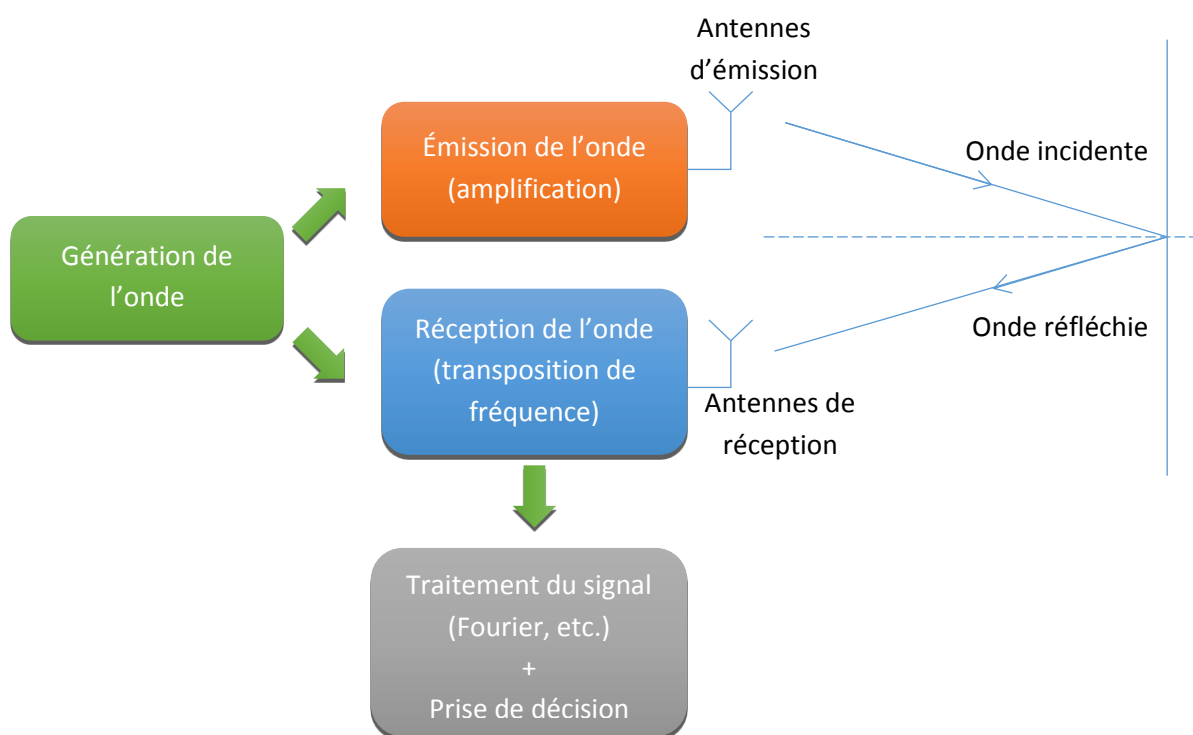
Antennes d’émission

Émission de l’onde (amplification)

Onde incidente

Génération de l’onde

Réception de l’onde (transposition de fréquence)

Onde réfléchie

Antennes de réception

Traitement du signal (Fourier, etc.)
+
Prise de décision